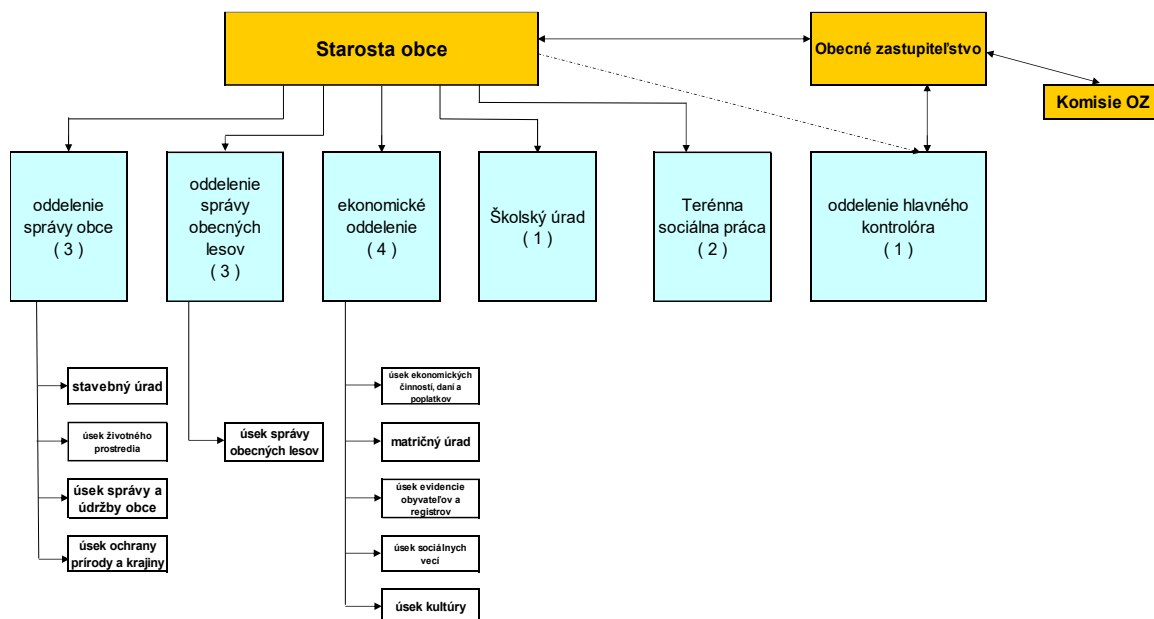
Starosta obce

Obecné zastupiteľstvo

Komisie OZ

oddelenie správy obce ( 3 )

oddelenie správy obecných lesov ( 3 )

ekonomické oddelenie ( 4 )

Školský úrad ( 1 )

Terénna sociálna práca ( 2 )

oddelenie hlavného kontrolóra ( 1 )

stavebný úrad

úsek životného prostredia

úsek správy a údržby obce

úsek ochrany prírody a krajiny

úsek správy obecných lesov

úsek ekonomických činností, daní a poplatkov

matričný úrad

úsek evidencie obyvateľov a registrov

úsek sociálnych vecí

úsek kultúry